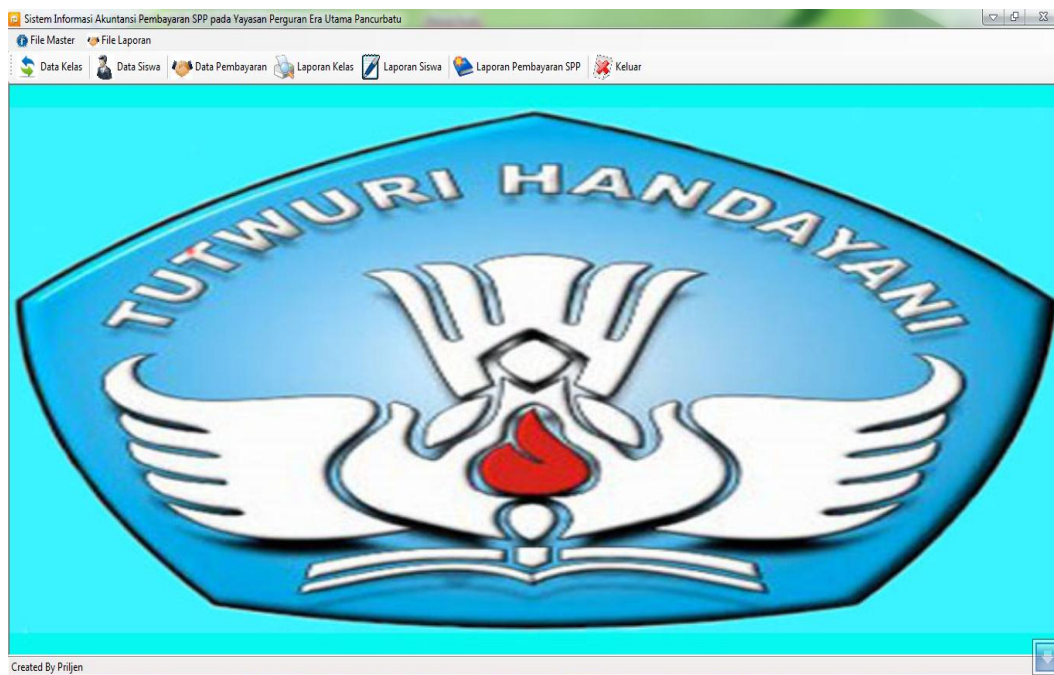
Sistem Informasi Akuntansi Pembayaran SPP pada Yayasan Perguran Era Utama Pancurbatu

File Master File Laporan

Data Kelas Data Siswa Data Pembayaran Laporan Kelas Laporan Siswa Laporan Pembayaran SPP Keluar

TUTWURI HANDAYANI

Created By Priljen